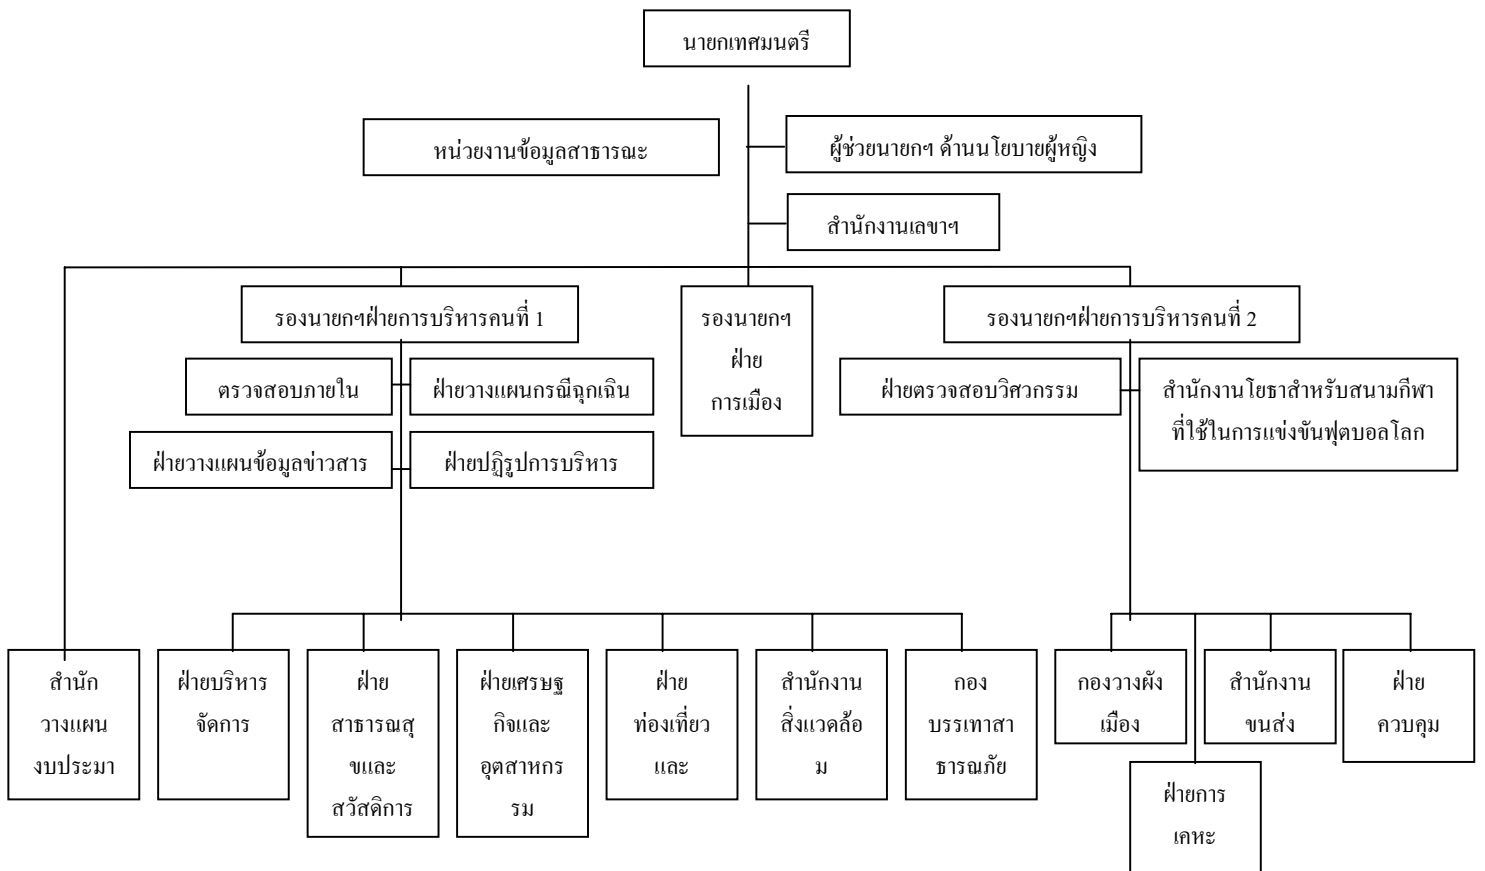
นายกเทศมนตรี

หน่วยงานข้อมูลสาธารณะ

ผู้ช่วยนายกฯ ด้านนโยบายผู้หญิง

สำนักงานเลขาฯ

รองนายกฯฝ่ายการบริหารคนที่ 1

รองนายกฯ ฝ่าย การเมือง

รองนายกฯฝ่ายการบริหารคนที่ 2

ตรวจสอบภายใน

ฝ่ายวางแผนกรณีฉุกเฉิน

ฝ่ายวางแผนข้อมูลข่าวสาร

ฝ่ายปฏิรูปการบริหาร

ฝ่ายตรวจสอบวิศวกรรม

สำนักงานโยธาสำหรับสนามกีฬาที่ใช้ในการแข่งขันฟุตบอลโลก

สำนัก วางแผน งบประมา

ฝ่ายบริหาร จัดการ

ฝ่าย สาธารณสุ ขและ สวัสดิการ

ฝ่ายเศรษฐ กิจและ อุตสาหกร รม

ฝ่าย ท่องเที่ยว และ

สำนักงาน สิ่งแวดล้อ ม

กอง บรรเทาสา ธารณภัย

กองวางผัง เมือง

สำนักงาน ขนส่ง

ฝ่าย ควบคุม

ฝ่ายการ เคหะ